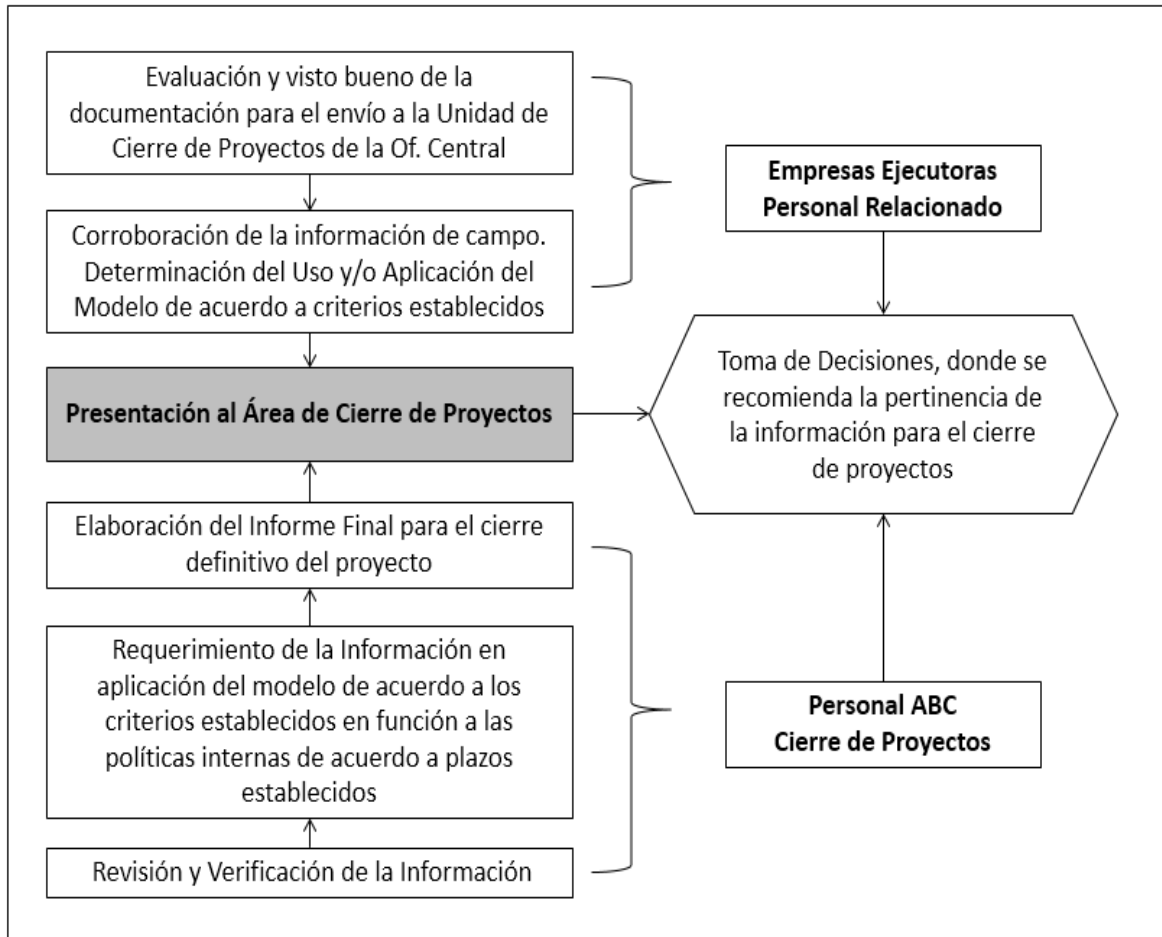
Evaluación y visto bueno de la documentación para el envío a la Unidad de Cierre de Proyectos de la Of. Central

Corroboración de la información de campo. Determinación del Uso y/o Aplicación del Modelo de acuerdo a criterios establecidos

Empresas Ejecutoras
Personal Relacionado

Presentación al Área de Cierre de Proyectos

Toma de Decisiones, donde se recomienda la pertinencia de la información para el cierre de proyectos

Elaboración del Informe Final para el cierre definitivo del proyecto

Requerimiento de la Información en aplicación del modelo de acuerdo a los criterios establecidos en función a las políticas internas de acuerdo a plazos establecidos

Personal ABC
Cierre de Proyectos

Revisión y Verificación de la Información